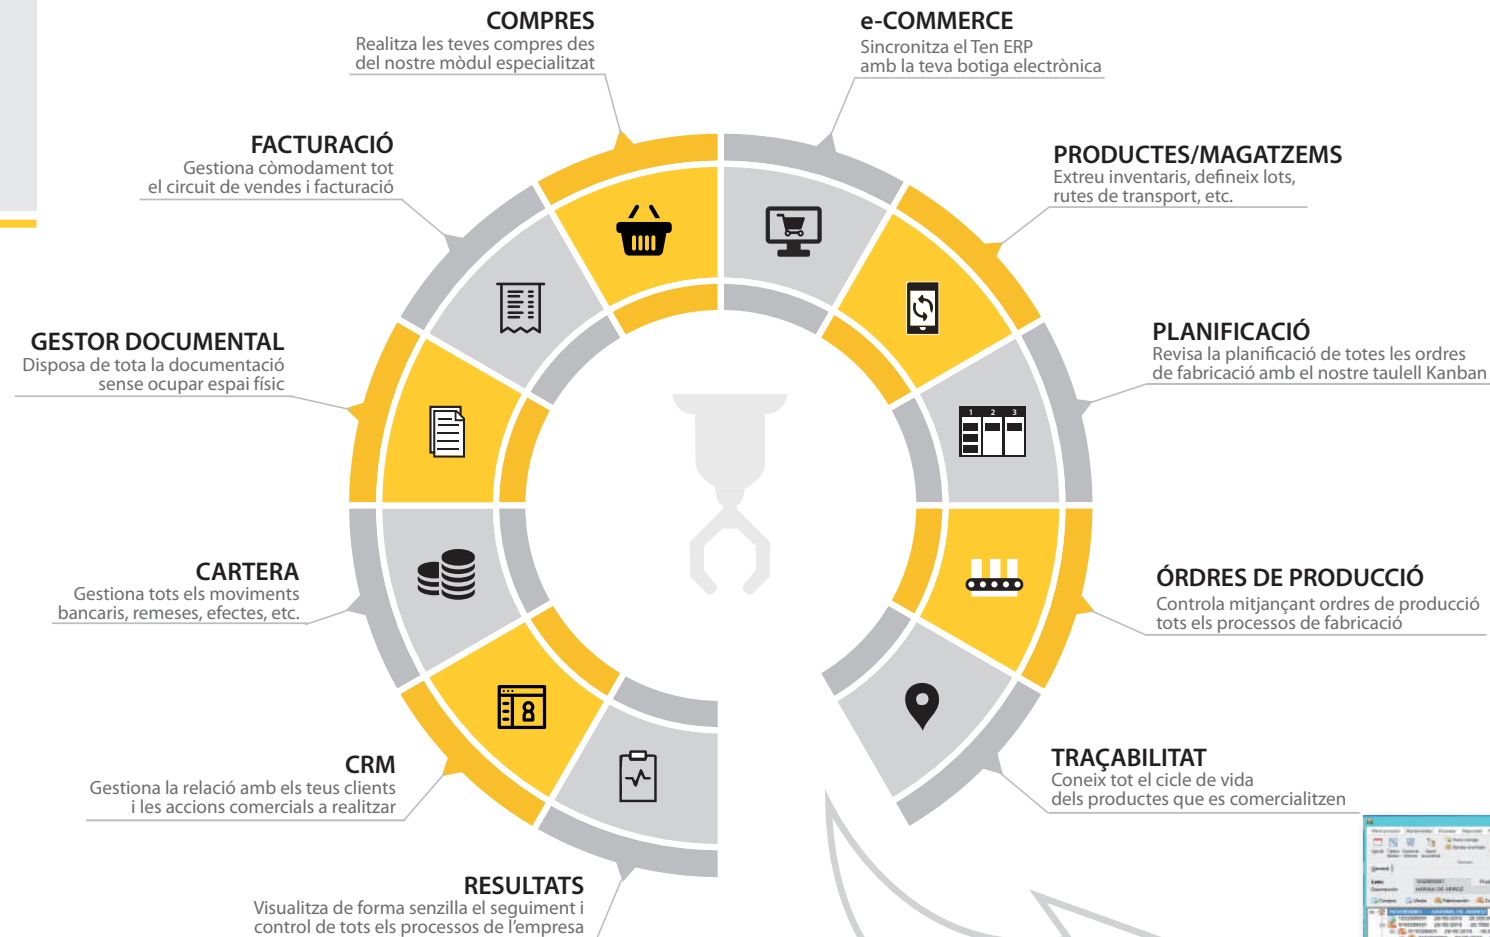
COMPRES
Realitza les teves compres des del nostre mòdul especialitzat

e-COMMERCE
Sincronitza el Ten ERP amb la teva botiga electrònica

FACTURACIÓ
Gestiona còmodament tot el circuit de vendes i facturació

PRODUCTES/MAGATZEMS
Extreu inventaris, defineix lots, rutes de transport, etc.

GESTOR DOCUMENTAL
Disposa de tota la documentació sense ocupar espai físic

PLANIFICACIÓ
Revisa la planificació de totes les ordres de fabricació amb el nostre taulell Kanban

1 2 3

CARTERA
Gestiona tots els moviments bancaris, remeses, efectes, etc.

ÓRDRES DE PRODUCCIÓ
Controla mitjançant ordres de producció tots els processos de fabricació

CRM
Gestiona la relació amb els teus clients i les accions comercials a realitzar

TRAÇABILITAT
Coneix tot el cicle de vida dels productes que es comercialitzen

RESULTATS
Visualitza de forma senzilla el seguiment i control de tots els processos de l'empresa